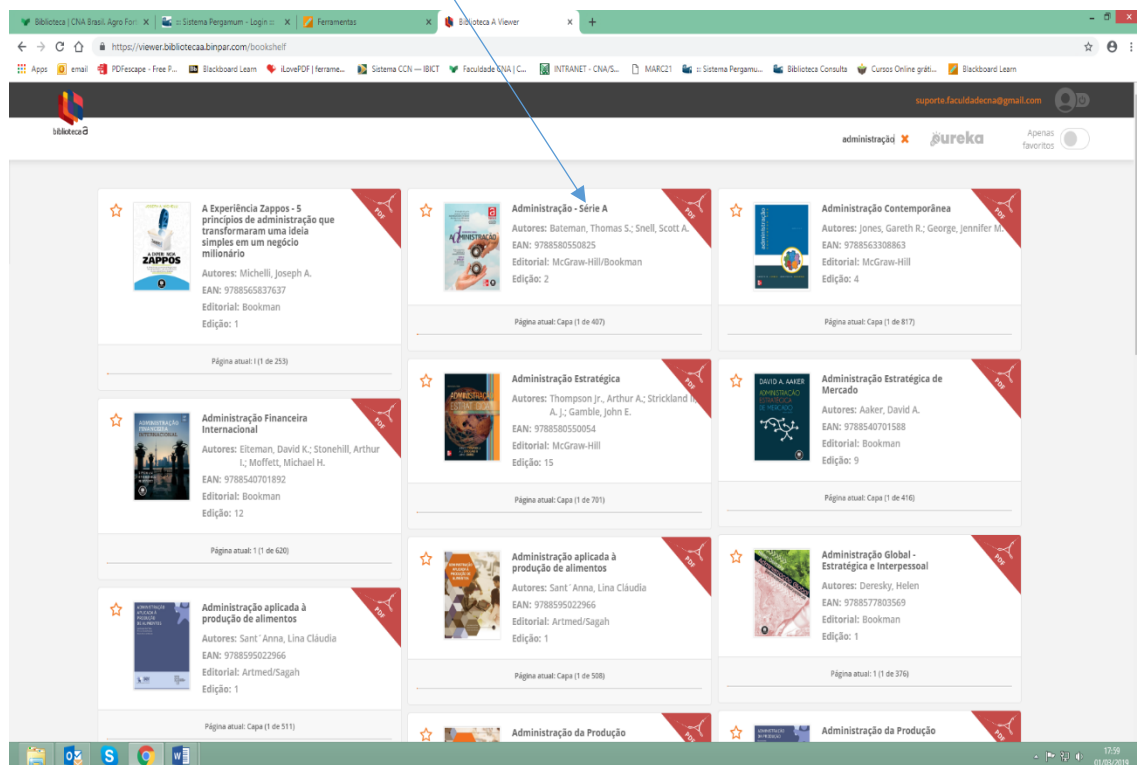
Biblioteca | CNA Brasil. Agro For | :: Sistema Pergamum - Login :: | Ferramentas | Biblioteca A Viewer

https://viewer.bibliotecaa.binpar.com/bookshelf

Apps | email | PDFescape - Free P... | Blackboard Learn | iLovePDF | ferrame... | Sistema CCN — IBICT | Faculdade CNA | C... | INTRANET - CNA/S... | MARC21 | :: Sistema Pergamu... | Biblioteca Consulta | Cursos Online gráti... | Blackboard Learn

biblioteca a

suporte.faculdadecna@gmail.com

administração ✖ eureka Apenas favoritos

A Experiência Zappos - 5 princípios de administração que transformaram uma ideia simples em um negócio milionário
Autores: Michelli, Joseph A.
EAN: 9788565837637
Editorial: Bookman
Edição: 1
Página atual: I (1 de 253)

Administração - Série A
Autores: Bateman, Thomas S.; Snell, Scott A.
EAN: 9788580550825
Editorial: McGraw-Hill/Bookman
Edição: 2
Página atual: Capa (1 de 407)

Administração Contemporânea
Autores: Jones, Gareth R.; George, Jennifer M.
EAN: 9788563308863
Editorial: McGraw-Hill
Edição: 4
Página atual: Capa (1 de 817)

Administração Financeira Internacional
Autores: Eiteman, David K.; Stonehill, Arthur I.; Moffett, Michael H.
EAN: 9788540701892
Editorial: Bookman
Edição: 12
Página atual: 1 (1 de 620)

Administração Estratégica
Autores: Thompson Jr., Arthur A.; Strickland III, A. J.; Gamble, John E.
EAN: 9788580550054
Editorial: McGraw-Hill
Edição: 15
Página atual: Capa (1 de 701)

Administração Estratégica de Mercado
Autores: Aaker, David A.
EAN: 9788540701588
Editorial: Bookman
Edição: 9
Página atual: Capa (1 de 416)

Administração aplicada à produção de alimentos
Autores: Sant´Anna, Lina Cláudia
EAN: 9788595022966
Editorial: Artmed/Sagah
Edição: 1
Página atual: Capa (1 de 511)

Administração aplicada à produção de alimentos
Autores: Sant´Anna, Lina Cláudia
EAN: 9788595022966
Editorial: Artmed/Sagah
Edição: 1
Página atual: Capa (1 de 508)

Administração Global - Estratégica e Interpessoal
Autores: Deresky, Helen
EAN: 9788577803569
Editorial: Bookman
Edição: 1
Página atual: 1 (1 de 376)

Administração da Produção

Administração da Produção

17:59
01/03/2019